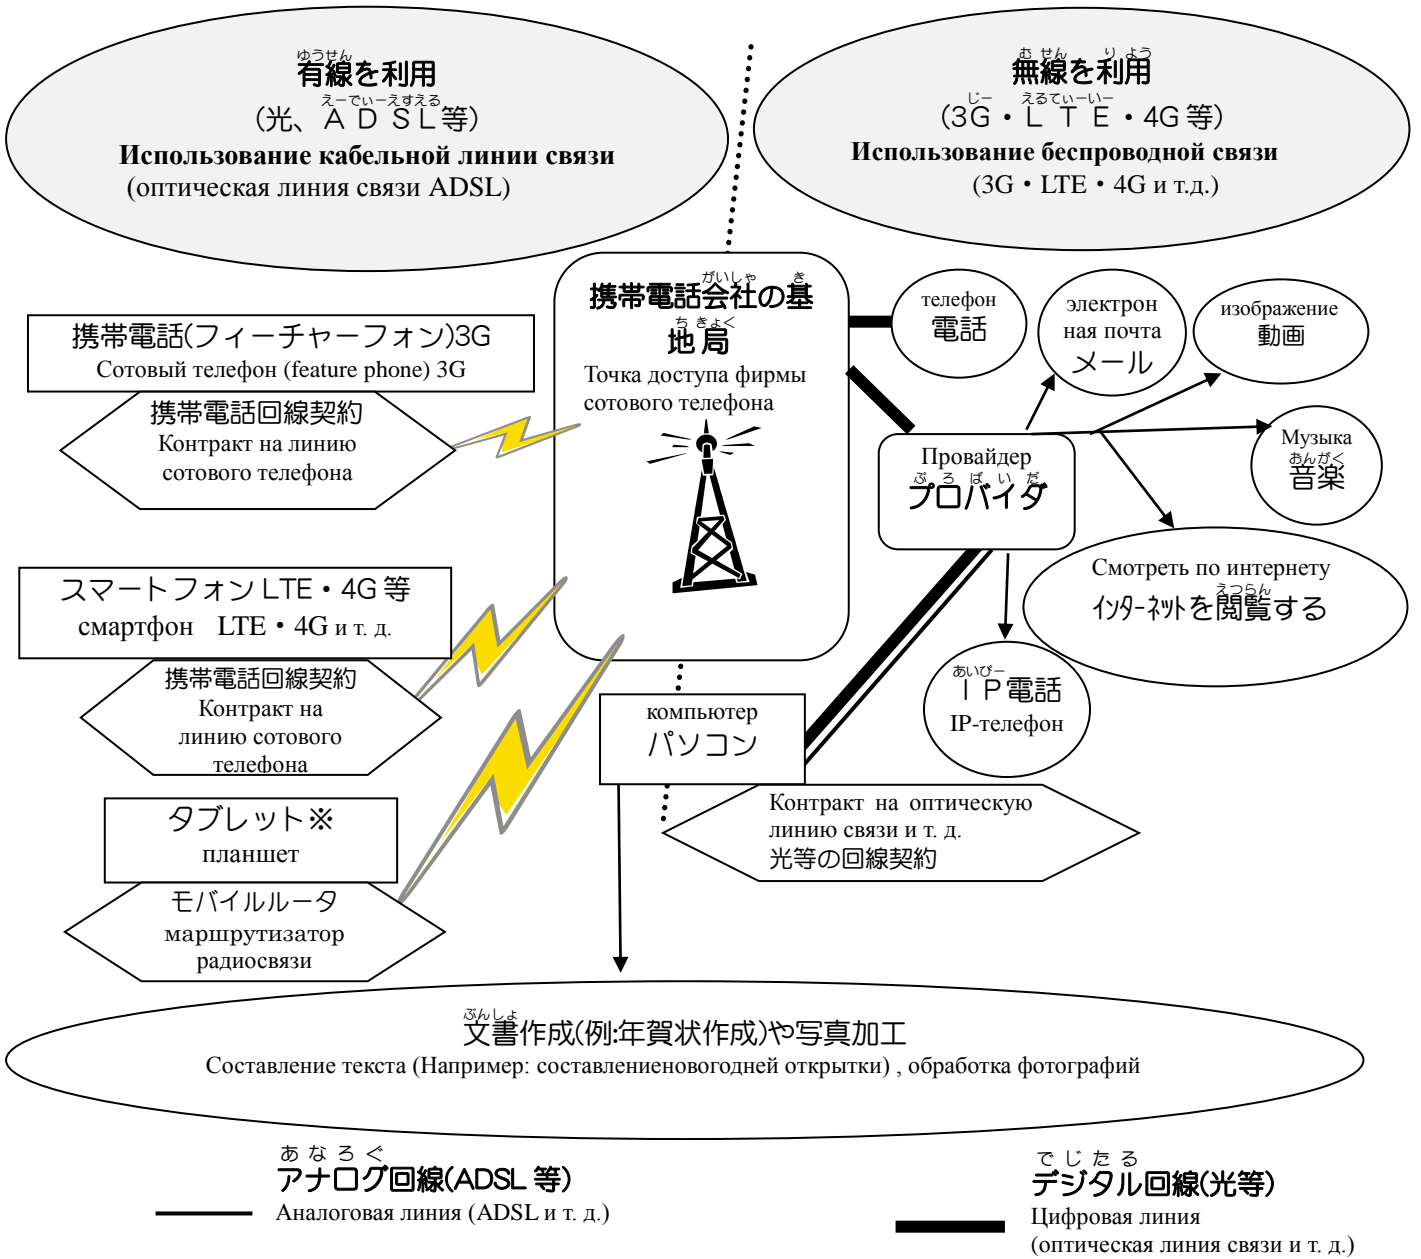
ゆうせん
有線を利用
えーでぃーえすえる
(光、ＡＤＳＬ等)
Использование кабельной линии связи
(оптическая линия связи ADSL)

むせん りよう
無線を利用
じー えるてぃーいー
(3G・ＬＴＥ・4G 等)
Использование беспроводной связи
(3G・LTE・4G и т.д.)

携帯電話(フィーチャーフォン)3G
Сотовый телефон (feature phone) 3G

携帯電話回線契約
Контракт на линию сотового телефона

がいしゃ き
携帯電話会社の基
ち きょく
地局
Точка доступа фирмы сотового телефона

телефон
電話

электронная почта
メール

изображение
動画

Музыка
おんがく
音楽

Провайдер
ぷ ろ ば い だ
プロバイダ

Смотреть по интернету
えつらん
ｲﾝﾀｰﾈｯﾄを閲覧する

あいぴー
ＩＰ電話
IP-телефон

スマートフォン LTE・4G 等
смартфон LTE・4G и т. д.

携帯電話回線契約
Контракт на линию сотового телефона

компьютер
パソコン

Контракт на оптическую линию связи и т. д.
光等の回線契約

タブレット※
планшет

モバイルルータ
маршрутизатор радиосвязи

ぶんしょ
文書作成(例:年賀状作成)や写真加工
Составление текста (Например: составлениеновогодней открытки) , обработка фотографий

あ な ろ ぐ
アナログ回線(ADSL 等)
Аналоговая линия (ADSL и т. д.)

で じ た る
デジタル回線(光等)
Цифровая линия
(оптическая линия связи и т. д.)